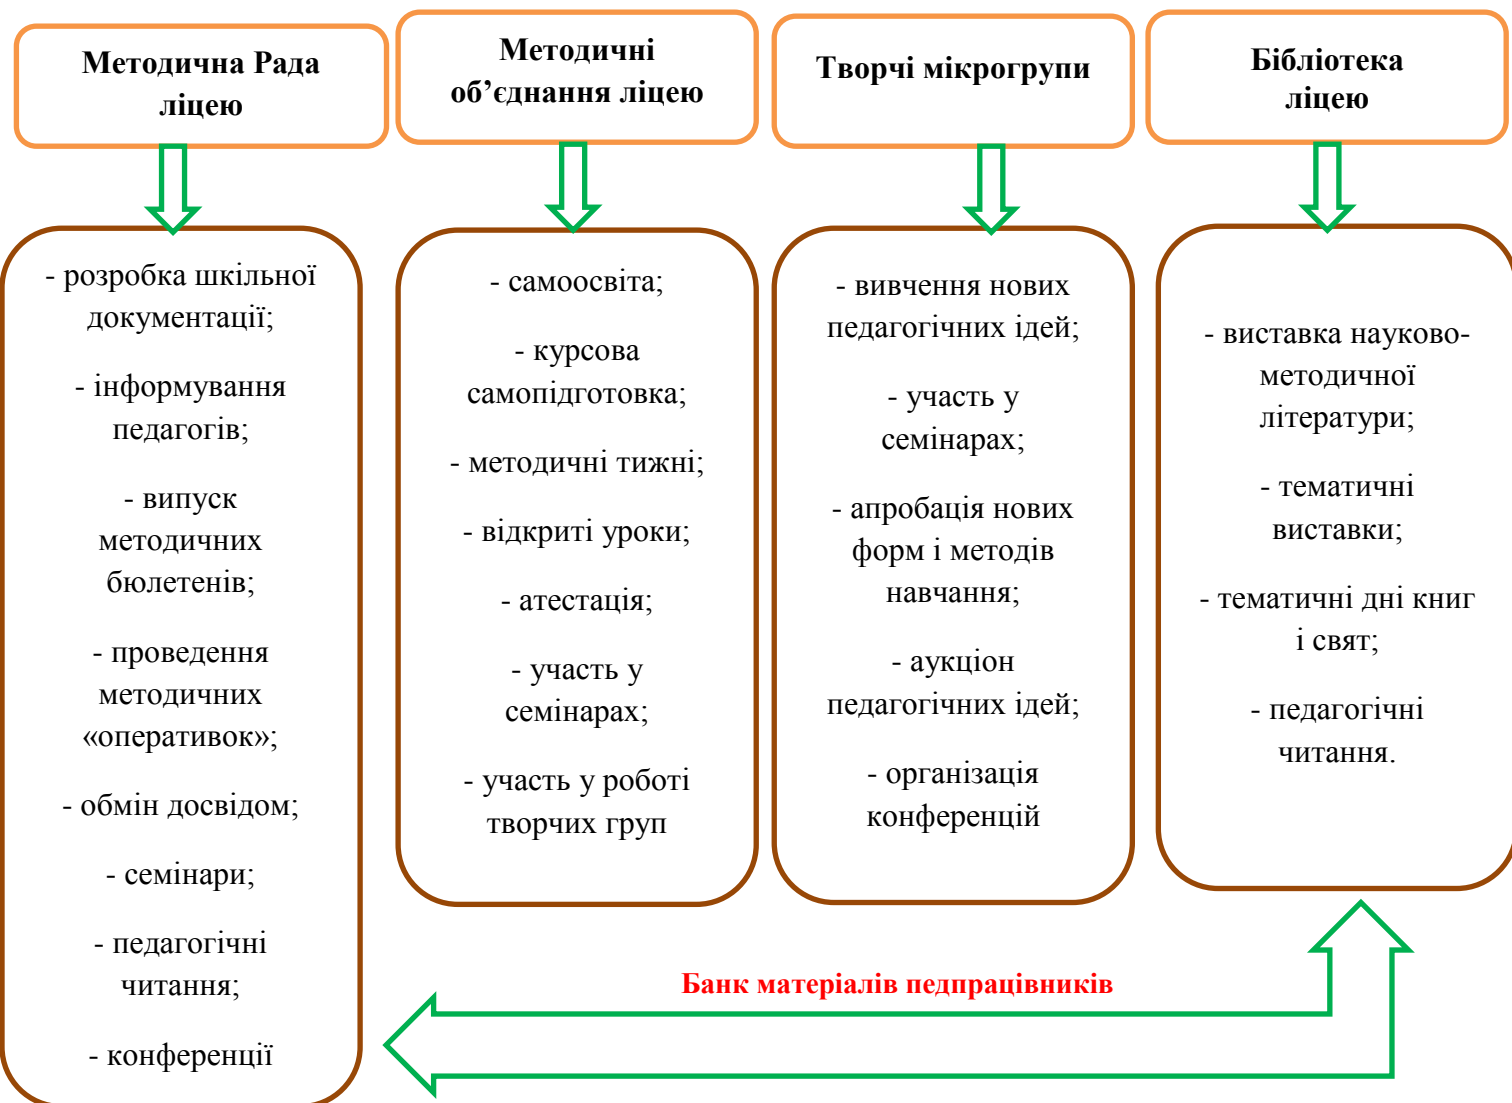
Методична Рада ліцею

Методичні об’єднання ліцею

Творчі мікрогрупи

Бібліотека ліцею

- розробка шкільної документації;

- інформування педагогів;

- випуск методичних бюлетенів;

- проведення методичних «оперативок»;

- обмін досвідом;

- семінари;

- педагогічні читання;

- конференції

- самоосвіта;

- курсова самопідготовка;

- методичні тижні;

- відкриті уроки;

- атестація;

- участь у семінарах;

- участь у роботі творчих груп

- вивчення нових педагогічних ідей;

- участь у семінарах;

- апробація нових форм і методів навчання;

- аукціон педагогічних ідей;

- організація конференцій

- виставка науково-методичної літератури;

- тематичні виставки;

- тематичні дні книг і свят;

- педагогічні читання.

Банк матеріалів педпрацівників